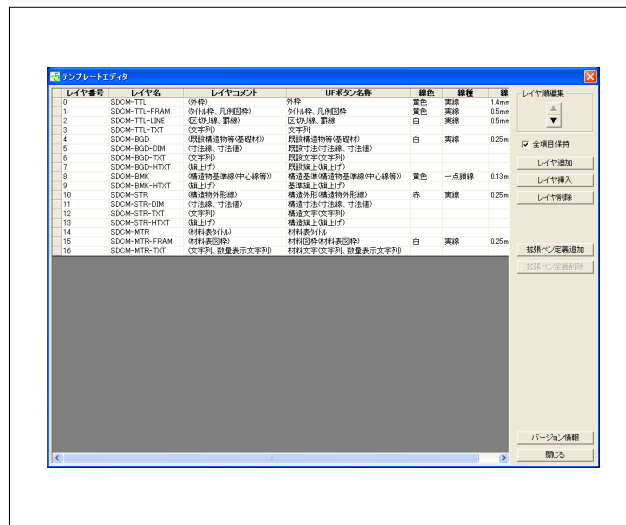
テンプレートエディタ

| レイヤ番号 | レイヤ名 | レイヤコメント | UFボタン名称 | 線色 | 線種 | 線 |
|---|---|---|---|---|---|---|
| 0 | SDCM-TTL | (外枠) | 外枠 | 黄色 | 実線 | 1.4mm |
| 1 | SDCM-TTL-FRAM | (タイトル枠、凡例図枠) | タイトル枠、凡例図枠 | 黄色 | 実線 | 0.5mm |
| 2 | SDCM-TTL-LINE | (区切り線、罫線) | 区切り線、罫線 | 白 | 実線 | 0.5mm |
| 3 | SDCM-TTL-TXT | (文字列) | 文字列 | | | |
| 4 | SDCM-BGD | (既設構造物等(基礎材)) | 既設構造物等(基礎材) | 白 | 実線 | 0.25mm |
| 5 | SDCM-BGD-DIM | (寸法線、寸法値) | 既設寸法(寸法線、寸法値) | | | |
| 6 | SDCM-BGD-TXT | (文字列) | 既設文字(文字列) | | | |
| 7 | SDCM-BGD-HTXT | (旗上げ) | 既設旗上(旗上げ) | | | |
| 8 | SDCM-BMK | (構造物基準線(中心線等)) | 構造基準(構造物基準線(中心線等)) | 黄色 | 一点鎖線 | 0.13mm |
| 9 | SDCM-BMK-HTXT | (旗上げ) | 基準旗上(旗上げ) | | | |
| 10 | SDCM-STR | (構造物外形線) | 構造外形(構造物外形線) | 赤 | 実線 | 0.25mm |
| 11 | SDCM-STR-DIM | (寸法線、寸法値) | 構造寸法(寸法線、寸法値) | | | |
| 12 | SDCM-STR-TXT | (文字列) | 構造文字(文字列) | | | |
| 13 | SDCM-STR-HTXT | (旗上げ) | 構造旗上(旗上げ) | | | |
| 14 | SDCM-MTR | (材料表タイトル) | 材料表タイトル | | | |
| 15 | SDCM-MTR-FRAM | (材料図枠) | 材料図枠(材料表図枠) | 白 | 実線 | 0.25mm |
| 16 | SDCM-MTR-TXT | (文字列、数量表示文字列) | 材料文字(文字列、数量表示文字列) | | | |

レイヤ順編集
▲
▼
☑ 全項目保持
レイヤ追加
レイヤ挿入
レイヤ削除
拡張ペン定義追加
拡張ペン定義削除
バージョン情報
閉じる